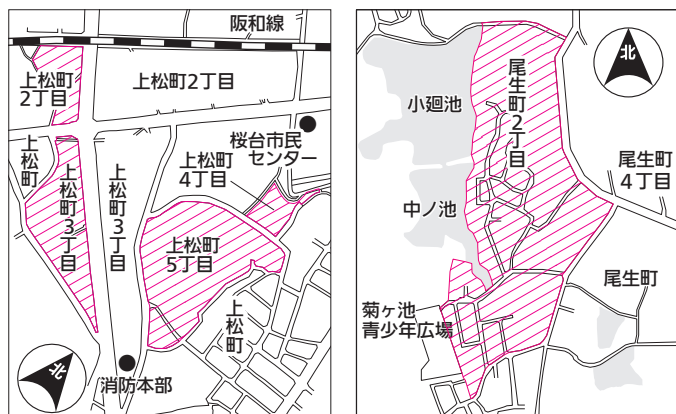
阪和線

上松町2丁目

上松町2丁目

上松町

上松町3丁目

上松町3丁目

桜台市民センター

上松町4丁目

上松町5丁目

上松町

北

消防本部

北

尾生町2丁目

小廻池

尾生町4丁目

中ノ池

尾生町

菊ヶ池青少年広場